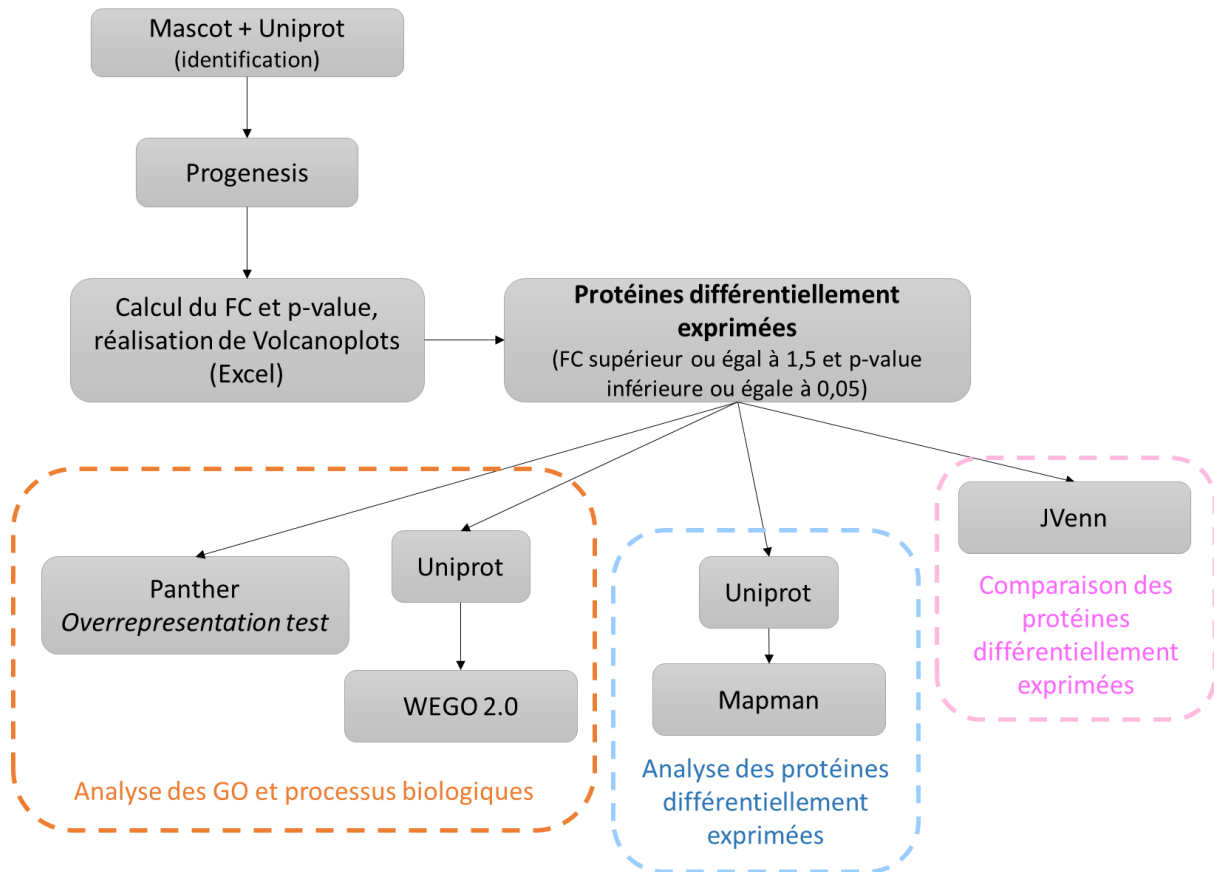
Mascot + Uniprot
(identification)

Progenesis

Calcul du FC et p-value, réalisation de Volcanoplots (Excel)

**Protéines différentiellement exprimées**
(FC supérieur ou égal à 1,5 et p-value inférieure ou égale à 0,05)

Panther
*Overrepresentation test*

Uniprot

WEGO 2.0

Analyse des GO et processus biologiques

Uniprot

Mapman

Analyse des protéines différentiellement exprimées

JVenn

Comparaison des protéines différentiellement exprimées